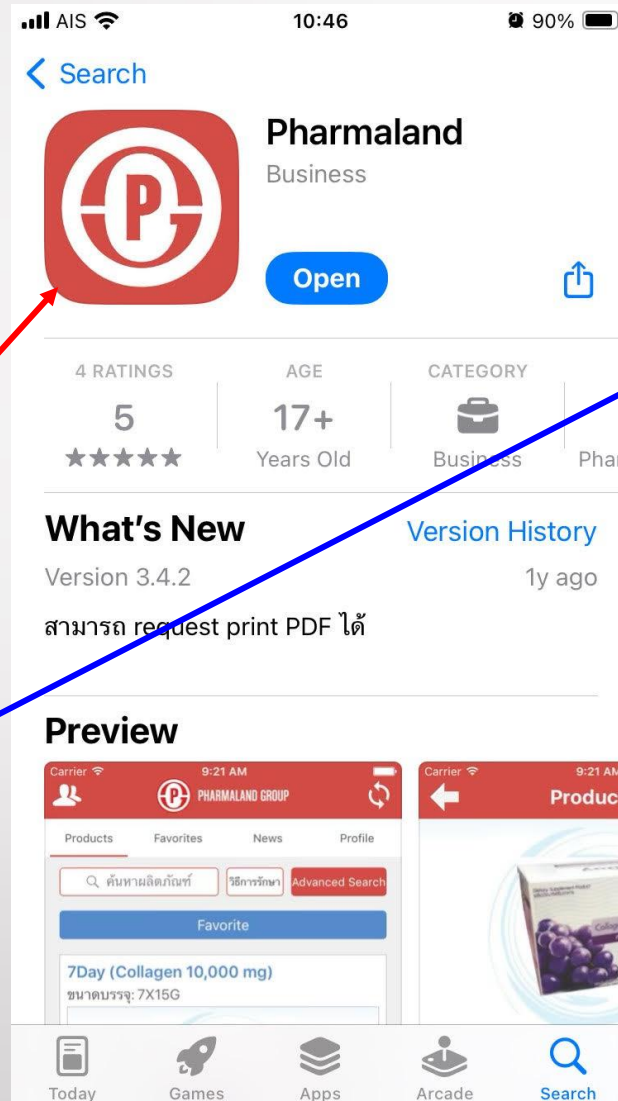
AIS 10:46 90%

< Search

Pharmaland
Business

Open

4 RATINGS
5
★★★★★

AGE
17+
Years Old

CATEGORY
Business

Phar

What's New
Version History
Version 3.4.2
1y ago
สามารถ request print PDF ได้

Preview

Carrier 9:21 AM
PHARMALAND GROUP
Products Favorites News Profile
ค้นหาผลิตภัณฑ์ วิธีการรักษา Advanced Search
Favorite
7Day (Collagen 10,000 mg)
ขนาดบรรจุ: 7X15G

Carrier 9:21 AM
Produc

Today Games Apps Arcade Search